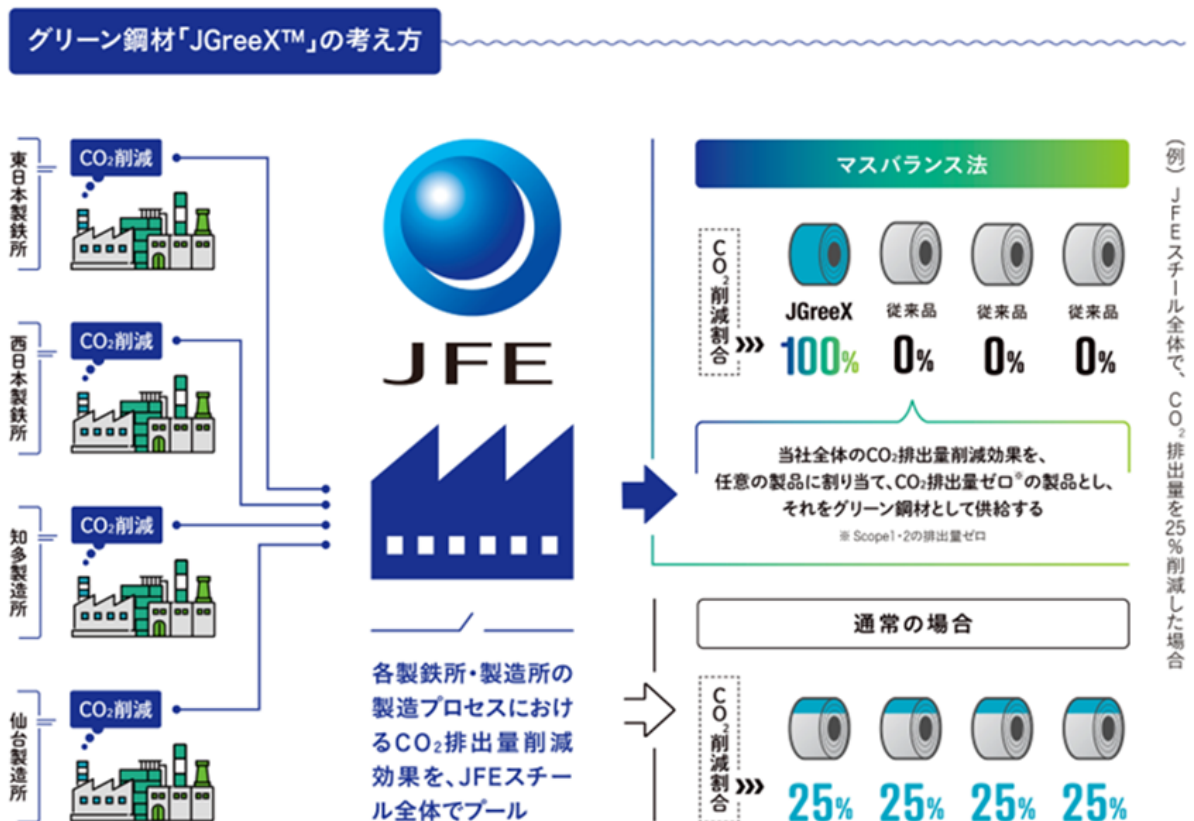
グリーン鋼材「JGreeX™」の考え方

東日本製鉄所

$CO_2$削減

西日本製鉄所

$CO_2$削減

知多製造所

$CO_2$削減

仙台製造所

$CO_2$削減

JFE

各製鉄所・製造所の製造プロセスにおける$CO_2$排出量削減効果を、JFEスチール全体でプール

マスバランス法

$CO_2$削減割合

JGreeX 100%

従来品 0%

従来品 0%

従来品 0%

当社全体の$CO_2$排出量削減効果を、任意の製品に割り当て、$CO_2$排出量ゼロ※の製品とし、それをグリーン鋼材として供給する

※ Scope1・2の排出量ゼロ

通常の場合

$CO_2$削減割合

25% 25% 25% 25%

(例) JFEスチール全体で、$CO_2$排出量を25%削減した場合